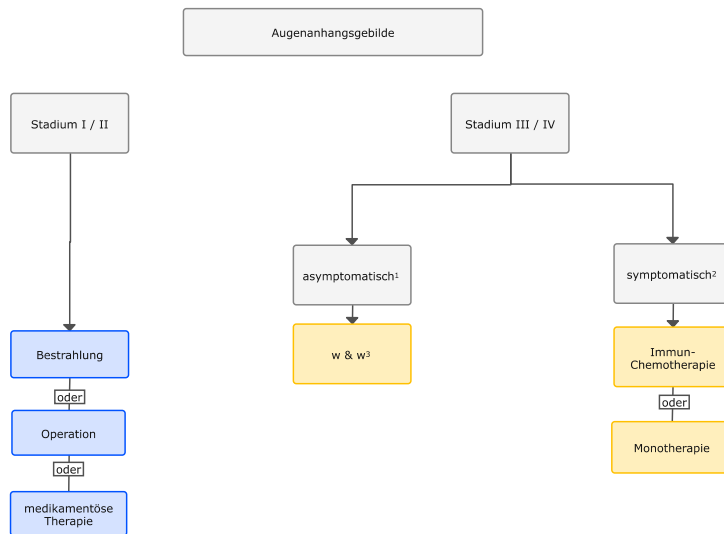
Augenanhangsgebilde

Stadium I / II

Bestrahlung

oder

Operation

oder

medikamentöse Therapie

Stadium III / IV

asymptomatisch$^1$

w & w$^3$

symptomatisch$^2$

Immun-Chemotherapie

oder

Monotherapie